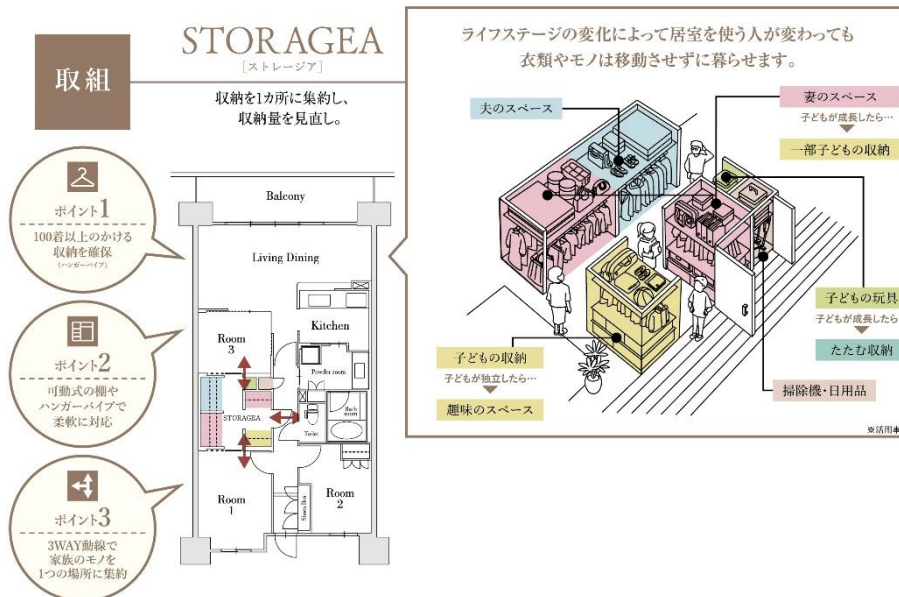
取組

STORAGEA
［ストレージア］

収納を1カ所に集約し、
収納量を見直し。

ポイント1
100着以上のかける収納を確保
（ハンガーパイプ）

ポイント2
可動式の棚やハンガーパイプで柔軟に対応

ポイント3
3WAY動線で家族のモノを1つの場所に集約

Balcony
Living Dining
Kitchen
Room 3
Powder room
STORAGEA
Bath room
Toilet
Room 1
Room 2
Shoes Box

ライフステージの変化によって居室を使う人が変わっても
衣類やモノは移動させずに暮らせます。

夫のスペース

妻のスペース
子どもが成長したら…
一部子どもの収納

子どもの玩具
子どもが成長したら
たたむ収納

子どもの収納
子どもが独立したら…
趣味のスペース

掃除機・日用品

※活用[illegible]